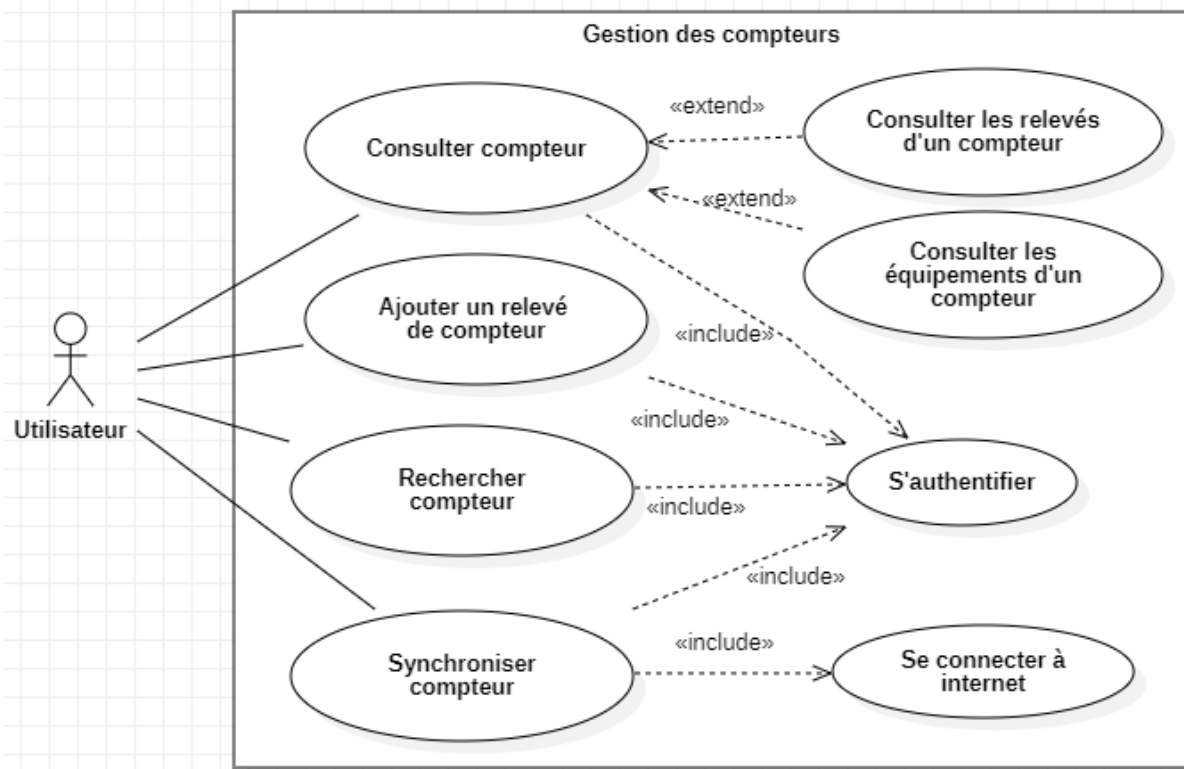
Gestion des compteurs

Utilisateur

Consulter compteur

«extend»

Consulter les relevés d'un compteur

«extend»

Consulter les équipements d'un compteur

Ajouter un relevé de compteur

«include»

«include»

Rechercher compteur

«include»

S'authentifier

«include»

Synchroniser compteur

«include»

Se connecter à internet